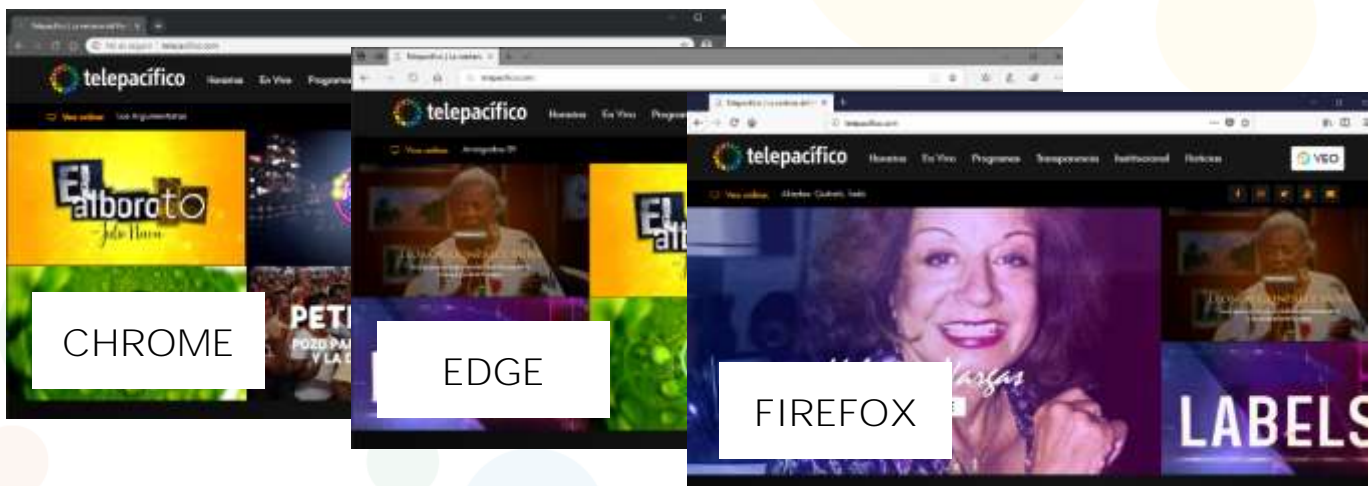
telepacífico

Horarios En Vivo Programas

El alboroto

PETI

POZO PA

Y LA D

CHROME

telepacífico

Horarios En Vivo Progra

El albo

EDGE

telepacífico

Horarios En Vivo Programas Transparencia Institucional Noticias

VEO

Vargas

LABELS

FIREFOX